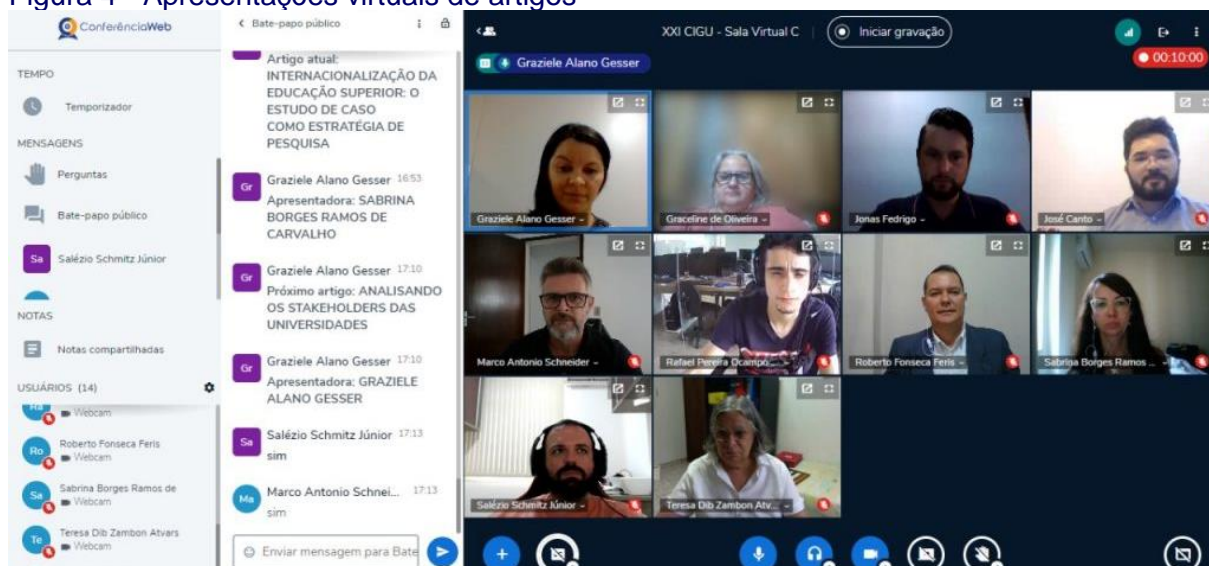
Figura 1 - Apresentações virtuais de artigos

ConferênciaWeb

TEMPO

Temporizador

MENSAGENS

Perguntas

Bate-papo público

Sa Salézio Schmitz Júnior

NOTAS

Notas compartilhadas

USUÁRIOS (14)

Webcam

Ro Roberto Fonseca Feris Webcam

Sa Sabrina Borges Ramos de Webcam

Te Teresa Dib Zambon Atvars Webcam

< Bate-papo público

Artigo atual: INTERNACIONALIZAÇÃO DA EDUCAÇÃO SUPERIOR: O ESTUDO DE CASO COMO ESTRATÉGIA DE PESQUISA

Gr Graziele Alano Gesser 16:53
Apresentadora: SABRINA BORGES RAMOS DE CARVALHO

Gr Graziele Alano Gesser 17:10
Próximo artigo: ANALISANDO OS STAKEHOLDERS DAS UNIVERSIDADES

Gr Graziele Alano Gesser 17:10
Apresentadora: GRAZIELE ALANO GESSER

Sa Salézio Schmitz Júnior 17:13
sim

Ma Marco Antonio Schnei... 17:13
sim

Enviar mensagem para Bate

XXI CIGU - Sala Virtual C | Iniciar gravação

Graziele Alano Gesser

00:10:00

Graziele Alano Gesser
Graceline de Oliveira
Jonas Fedrigo
José Canto
Marco Antonio Schneider
Rafael Pereira Ocampo
Roberto Fonseca Feris
Sabrina Borges Ramos
Salézio Schmitz Júnior
Teresa Dib Zambon Atv...